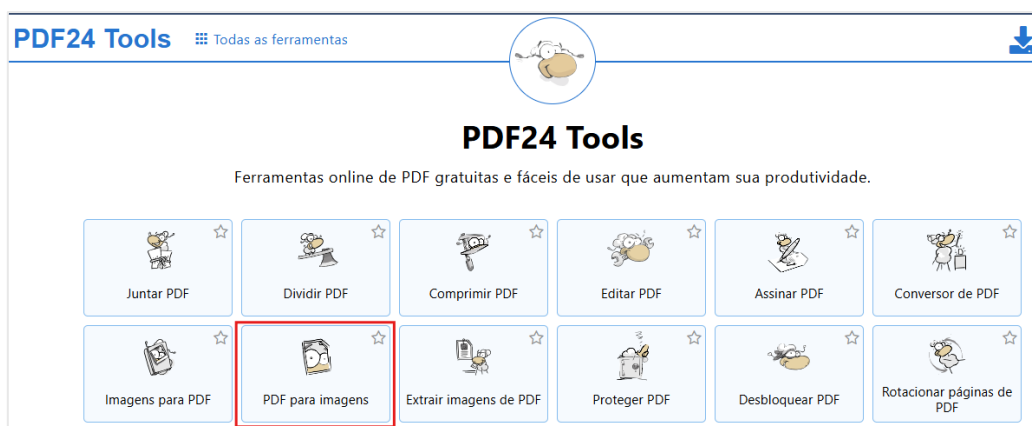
PDF24 Tools
Todas as ferramentas

PDF24 Tools

Ferramentas online de PDF gratuitas e fáceis de usar que aumentam sua produtividade.

Juntar PDF
Dividir PDF
Comprimir PDF
Editar PDF
Assinar PDF
Conversor de PDF
Imagens para PDF
PDF para imagens
Extrair imagens de PDF
Proteger PDF
Desbloquear PDF
Rotacionar páginas de PDF